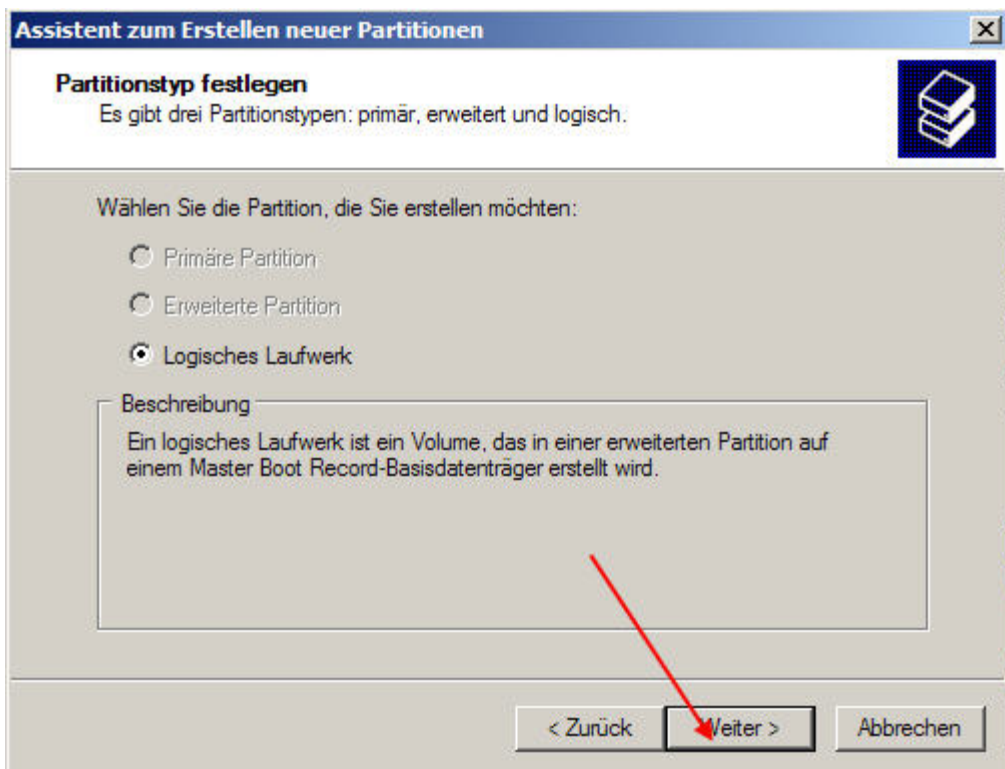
Assistent zum Erstellen neuer Partitionen

Partitionstyp festlegen
Es gibt drei Partitionstypen: primär, erweitert und logisch.

Wählen Sie die Partition, die Sie erstellen möchten:

Primäre Partition

Erweiterte Partition

Logisches Laufwerk

Beschreibung
Ein logisches Laufwerk ist ein Volume, das in einer erweiterten Partition auf einem Master Boot Record-Basisdatenträger erstellt wird.

< Zurück
Weiter >
Abbrechen